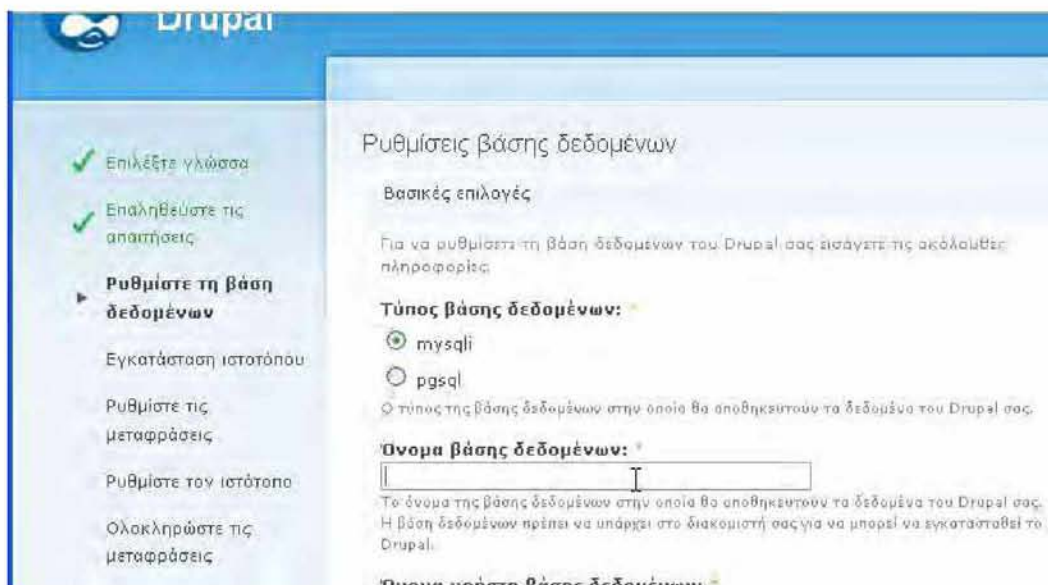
Drupal

Επιλέξτε γλώσσα

Επαληθεύστε τις απαιτήσεις

Ρυθμίστε τη βάση δεδομένων

Εγκατάσταση ιστοτόπου

Ρυθμίστε τις μεταφράσεις

Ρυθμίστε τον ιστότοπο

Ολοκληρώστε τις μεταφράσεις

Ρυθμίσεις βάσης δεδομένων

Βασικές επιλογές

Για να ρυθμίσετε τη βάση δεδομένων του Drupal σας εισάγετε τις ακόλουθες πληροφορίες:

Τύπος βάσης δεδομένων: *

mysqli

pgsql

Ο τύπος της βάσης δεδομένων στην οποία θα αποθηκευτούν τα δεδομένα του Drupal σας.

Όνομα βάσης δεδομένων: *

Το όνομα της βάσης δεδομένων στην οποία θα αποθηκευτούν τα δεδομένα του Drupal σας. Η βάση δεδομένων πρέπει να υπάρχει στο διακομιστή σας για να μπορεί να εγκατασταθεί το Drupal.

Όνομα χρήστη βάσης δεδομένων: *